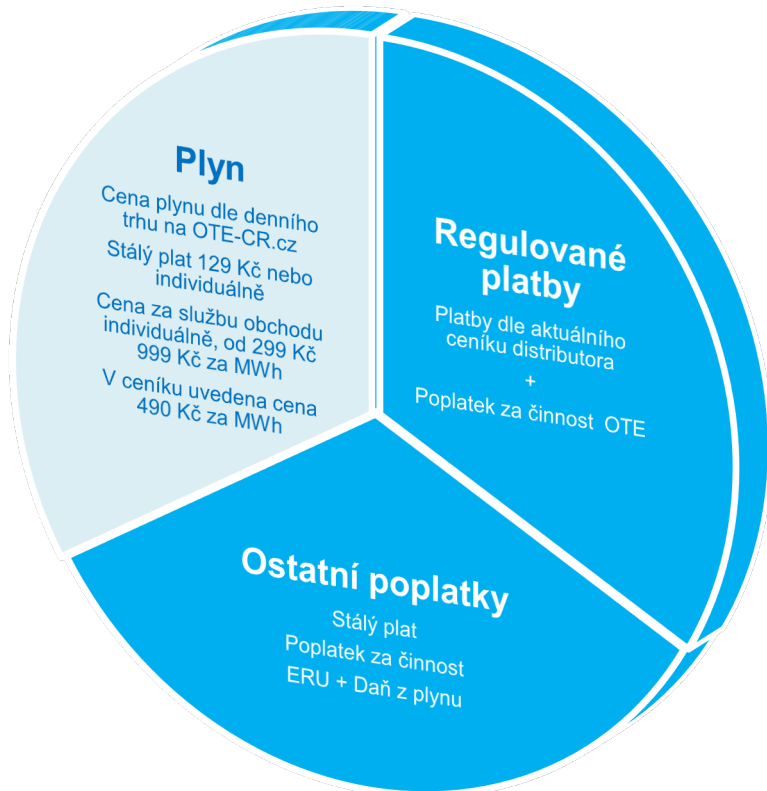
Plyn

Cena plynu dle denního trhu na OTE-CR.cz

Stálý plat 129 Kč nebo individuálně

Cena za službu obchodu individuálně, od 299 Kč 999 Kč za MWh

V ceníku uvedena cena 490 Kč za MWh

Regulované platby

Platby dle aktuálního ceníku distributora

+

Poplatek za činnost OTE

Ostatní poplatky

Stálý plat

Poplatek za činnost

ERU + Daň z plynu